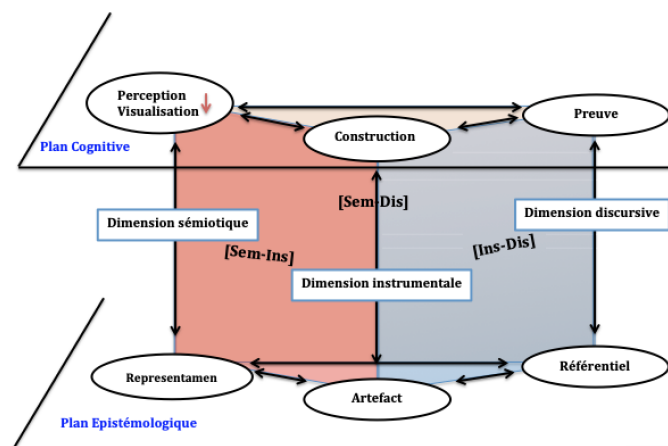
Perception Visualisation

Construction

Preuve

Plan Cognitive

[Sem-Dis]

Dimension sémiotique

Dimension discursive

[Sem-Ins]

[Ins-Dis]

Dimension instrumentale

Representamen

Référentiel

Artefact

Plan Epistémologique